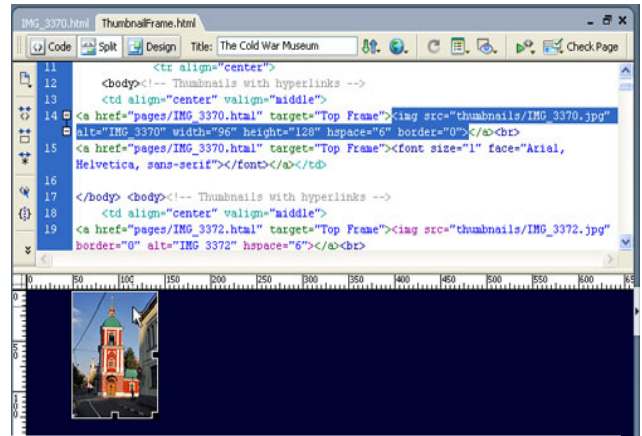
IMG_3370.html ThumbnailFrame.html

Code Split Design Title: The Cold War Museum Check Page

11 <tr align="center">
12 <body><!-- Thumbnails with hyperlinks -->
13 <td align="center" valign="middle">
14 <a href="pages/IMG_3370.html" target="Top Frame"><img src="thumbnails/IMG_3370.jpg" alt="IMG_3370" width="96" height="128" hspace="6" border="0"></a><br>
15 <a href="pages/IMG_3370.html" target="Top Frame"><font size="1" face="Arial, Helvetica, sans-serif"></font></a></td>
16
17 </body> <body><!-- Thumbnails with hyperlinks -->
18 <td align="center" valign="middle">
19 <a href="pages/IMG_3372.html" target="Top Frame"><img src="thumbnails/IMG_3372.jpg" border="0" alt="IMG 3372" hspace="6"></a><br>

0 50 100 150 200 250 300 350 400 450 500 550 600 65